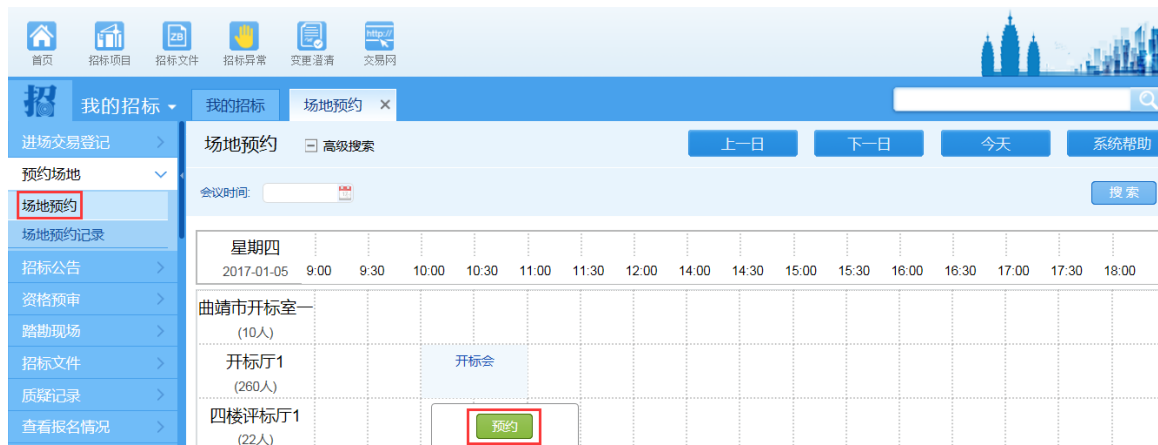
首页 招标项目 招标文件 招标异常 变更澄清 交易网

招 我的招标 ▾ 我的招标 场地预约 ✕

进场交易登记
预约场地
场地预约
场地预约记录
招标公告
资格预审
踏勘现场
招标文件
质疑记录
查看报名情况

场地预约 ⊟ 高级搜索 上一日 下一日 今天 系统帮助

会议时间: 搜索

| 星期四 2017-01-05 | 9:00 | 9:30 | 10:00 | 10:30 | 11:00 | 11:30 | 12:00 | 14:00 | 14:30 | 15:00 | 15:30 | 16:00 | 16:30 | 17:00 | 17:30 | 18:00 |
|---|---|---|---|---|---|---|---|---|---|---|---|---|---|---|---|---|
| 曲靖市开标室一 (10人) | | | | | | | | | | | | | | | | |
| 开标厅1 (260人) | | | 开标会 | | | | | | | | | | | | | |
| 四楼评标厅1 (22人) | | | 预约 | | | | | | | | | | | | | |